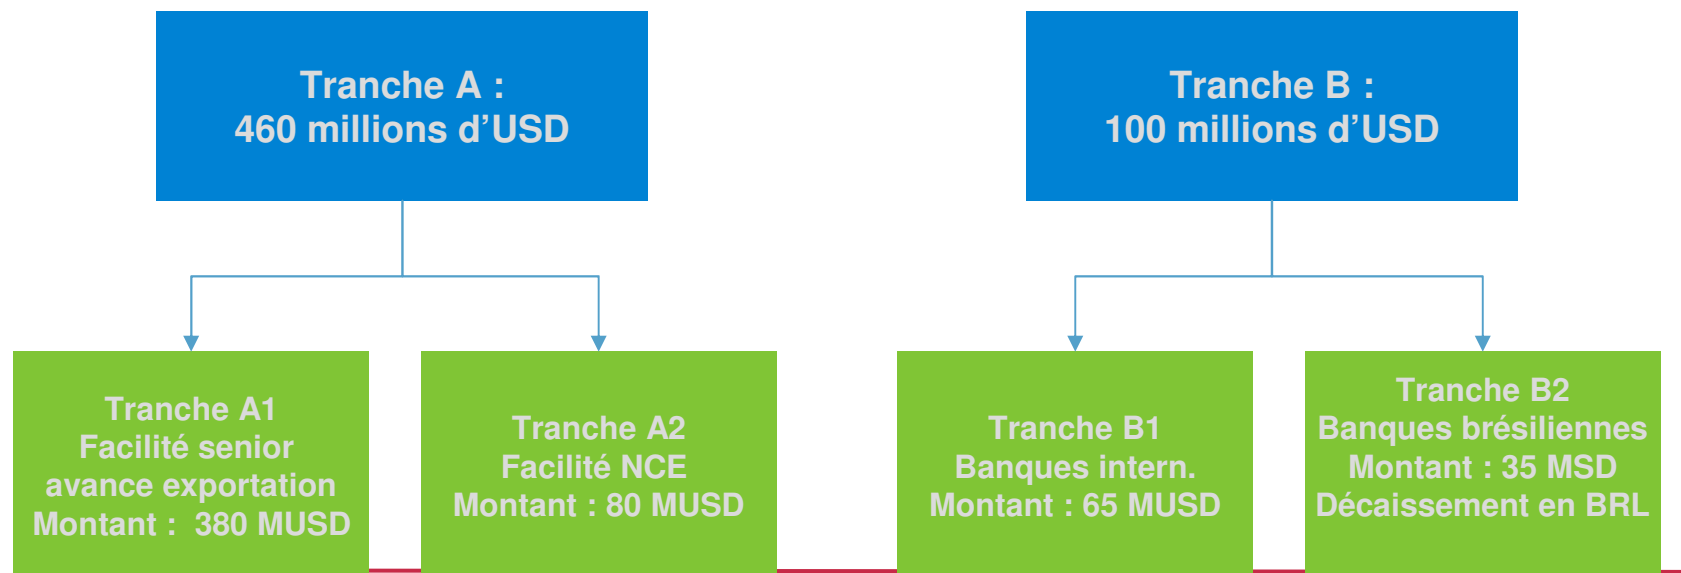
Tranche A :
460 millions d'USD

Tranche B :
100 millions d'USD

Tranche A1
Facilité senior
avance exportation
Montant : 380 MUSD

Tranche A2
Facilité NCE
Montant : 80 MUSD

Tranche B1
Banques intern.
Montant : 65 MUSD

Tranche B2
Banques brésiliennes
Montant : 35 MSD
Décaissement en BRL